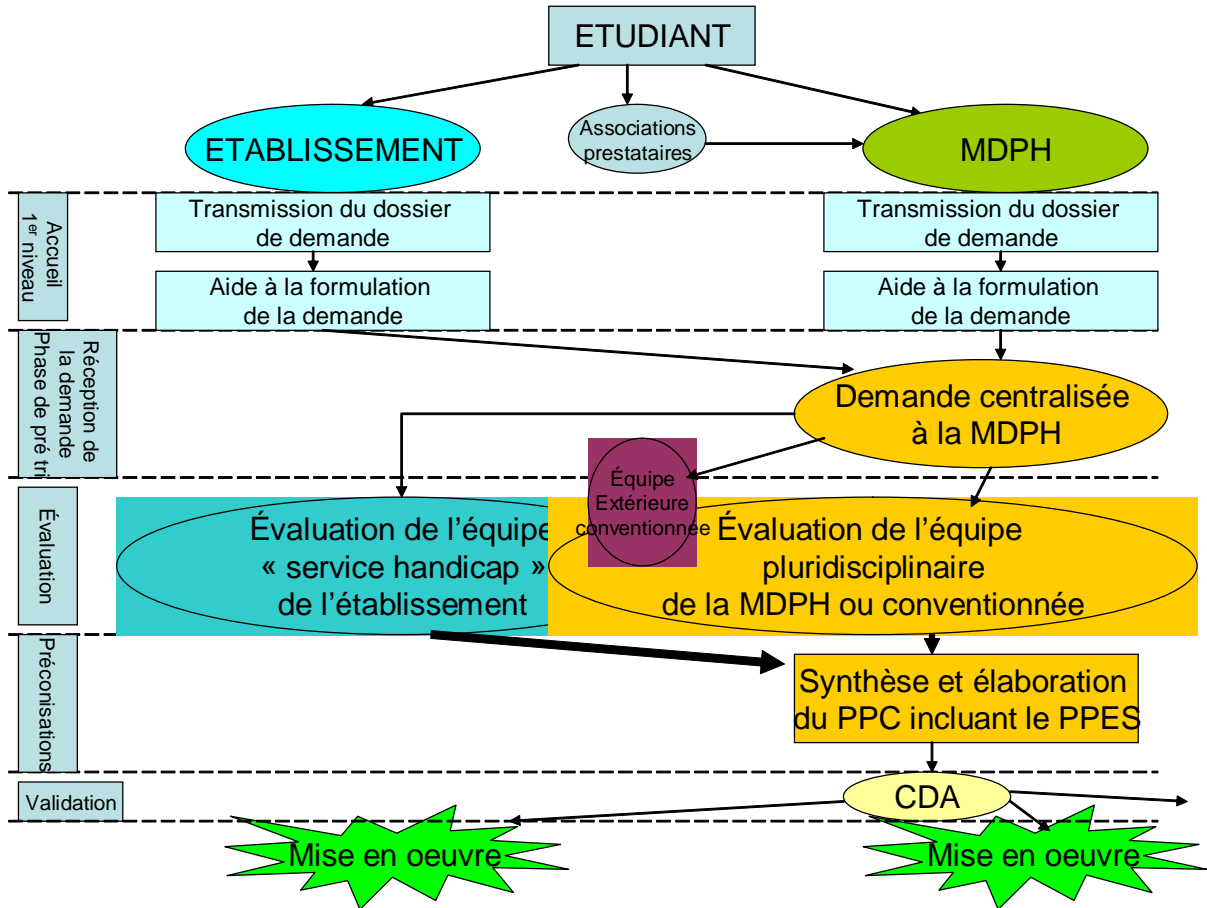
ETUDIANT

ETABLISSEMENT

Associations prestataires

MDPH

Accueil 1$^{er}$ niveau

Transmission du dossier de demande

Aide à la formulation de la demande

Transmission du dossier de demande

Aide à la formulation de la demande

Réception de la demande Phase de pré tri

Demande centralisée à la MDPH

Évaluation

Équipe Extérieure conventionnée

Évaluation de l'équipe « service handicap » de l'établissement

Évaluation de l'équipe pluridisciplinaire de la MDPH ou conventionnée

Préconisations

Synthèse et élaboration du PPC incluant le PPES

Validation

CDA

Mise en oeuvre

Mise en oeuvre